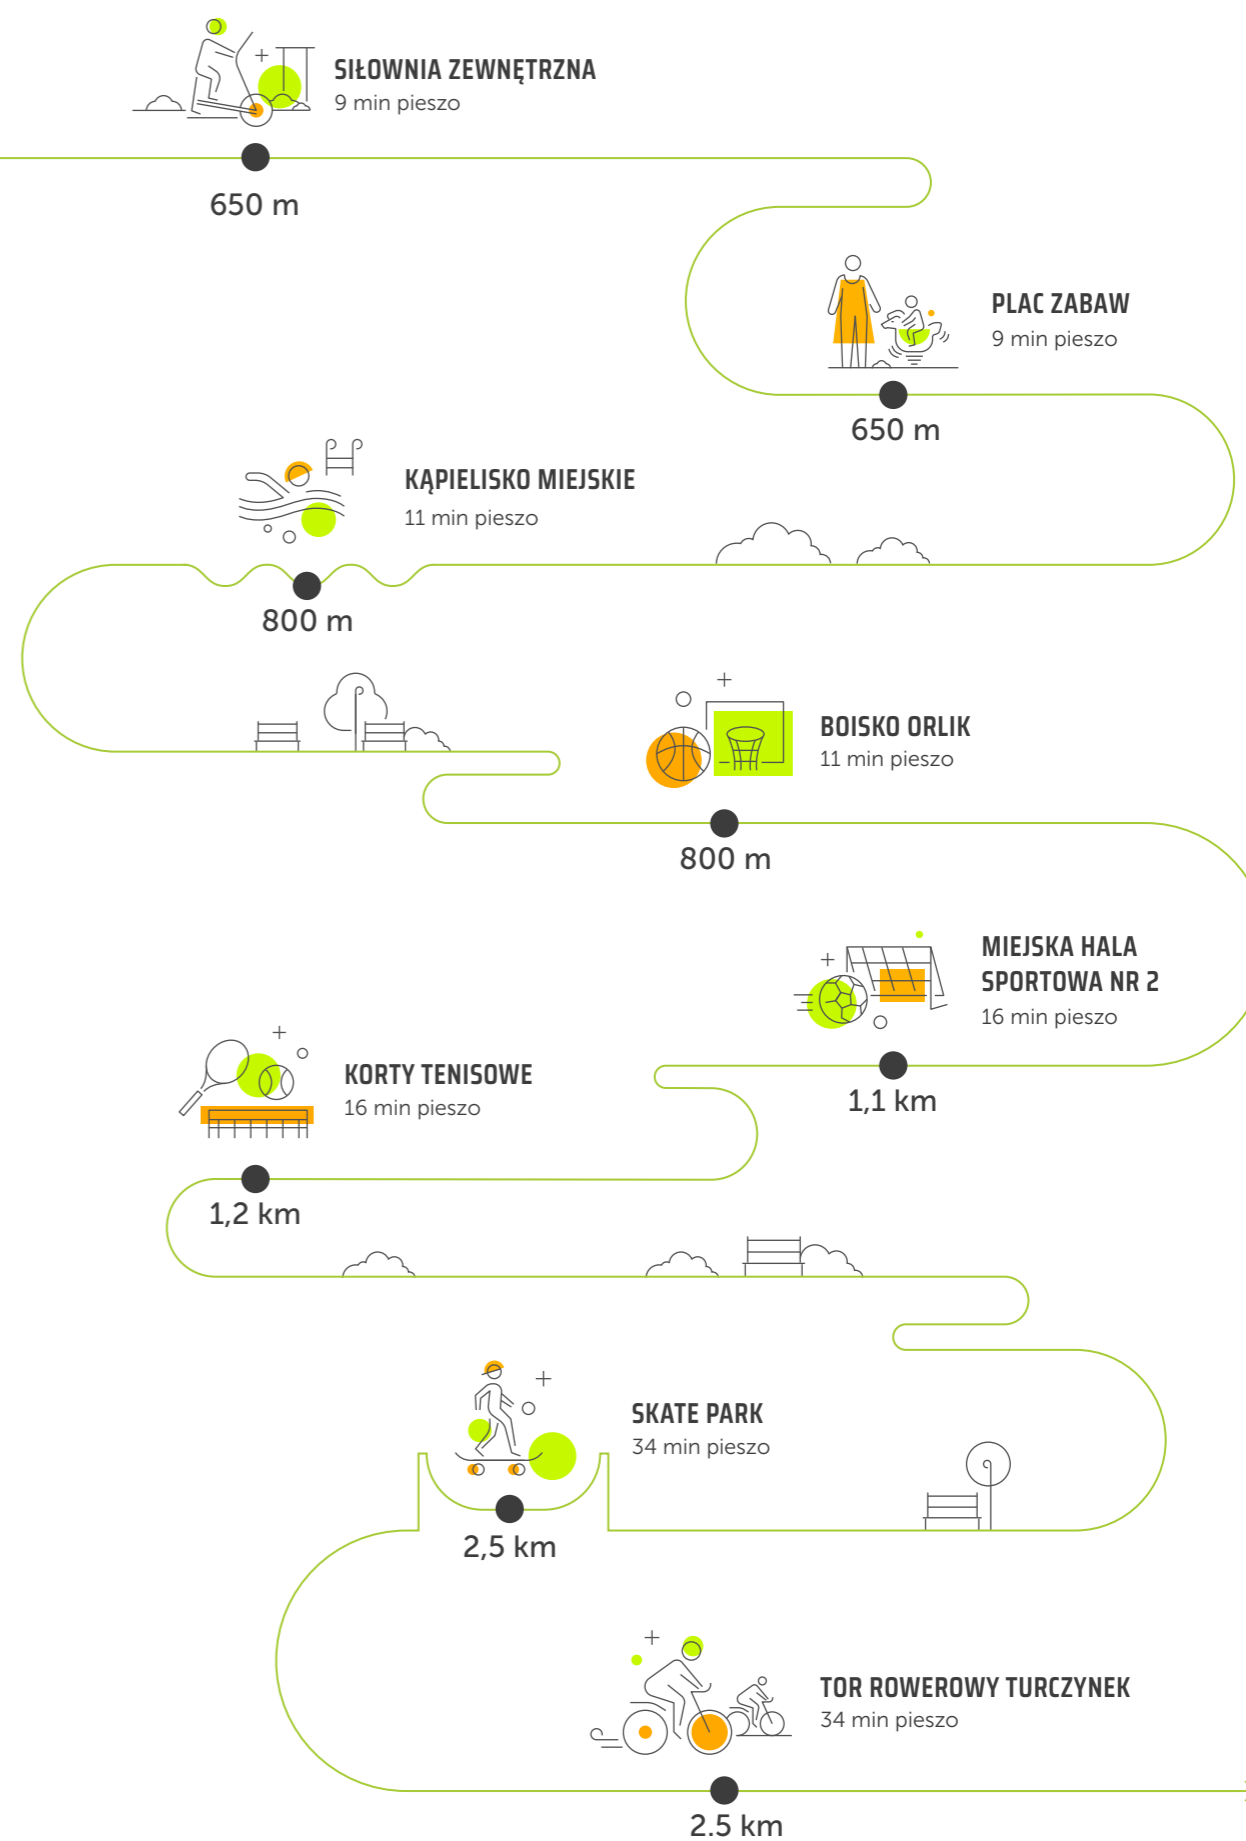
SIŁOWNIA ZEWNĘTRZNA
9 min pieszo

650 m

PLAC ZABAW
9 min pieszo

650 m

KĄPIELISKO MIEJSKIE
11 min pieszo

800 m

BOISKO ORLIK
11 min pieszo

800 m

MIEJSKA HALA SPORTOWA NR 2
16 min pieszo

1,1 km

KORTY TENISOWE
16 min pieszo

1,2 km

SKATE PARK
34 min pieszo

2,5 km

TOR ROWEROWY TURCZYNEK
34 min pieszo

2.5 km